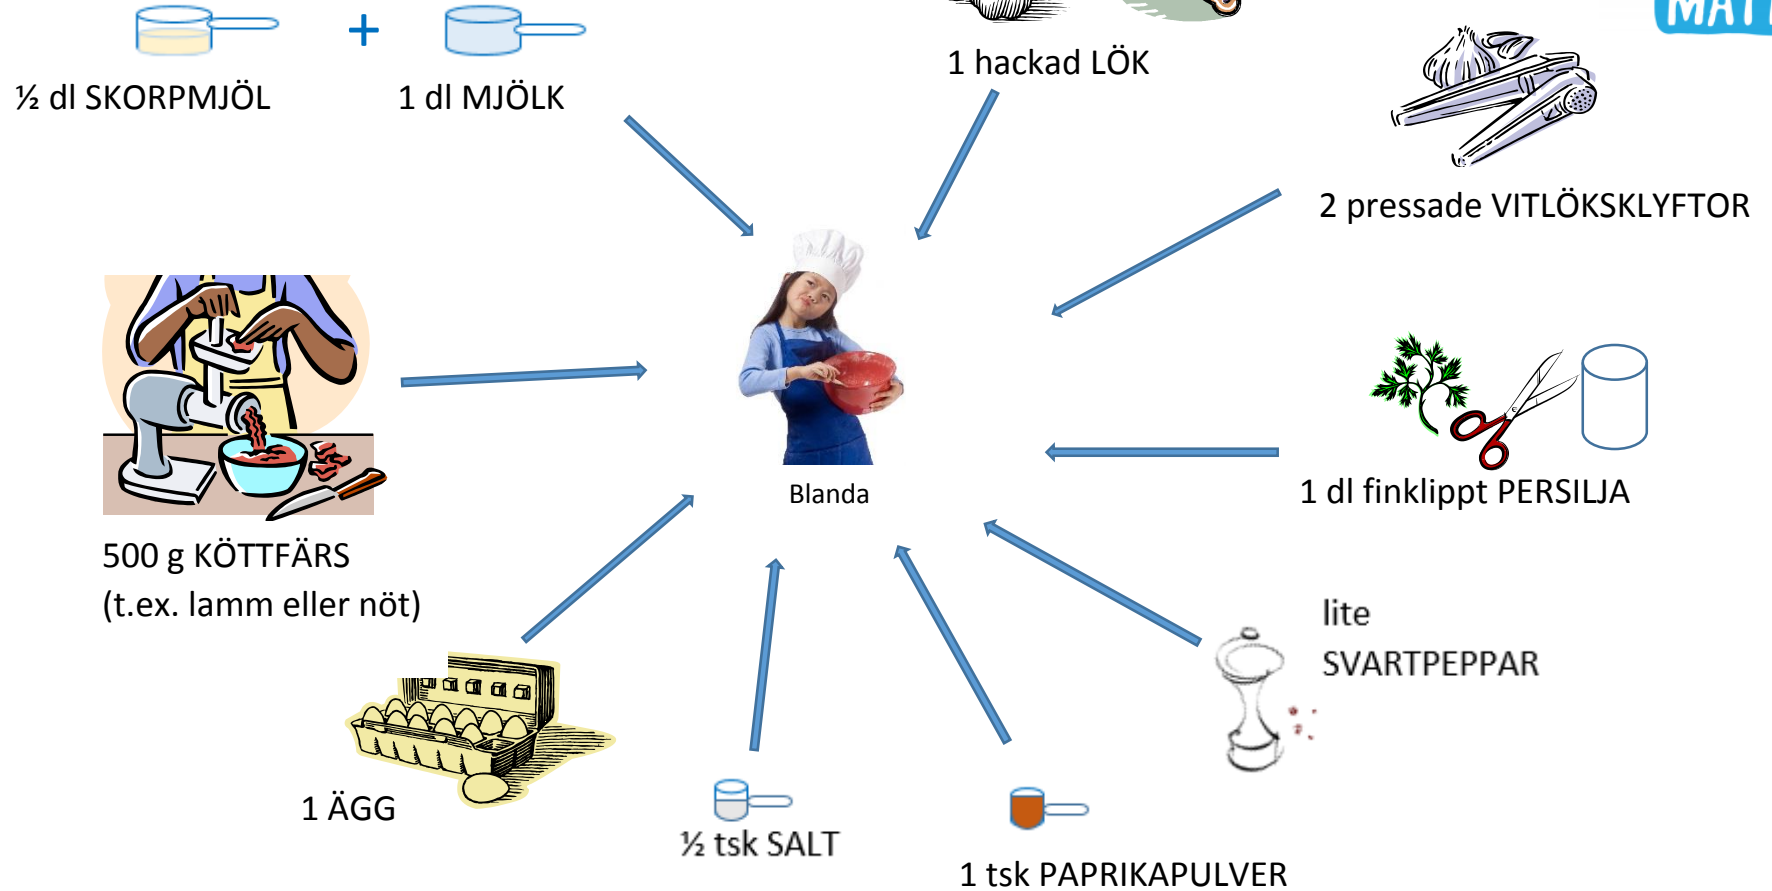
MAT

½ dl SKORPMJÖL + 1 dl MJÖLK

1 hackad LÖK

2 pressade VITLÖKSKLYFTOR

500 g KÖTTFÄRS (t.ex. lamm eller nöt)

Blanda

1 dl finklippt PERSILJA

lite SVARTPEPPAR

1 ÄGG

½ tsk SALT

1 tsk PAPRIKAPULVER